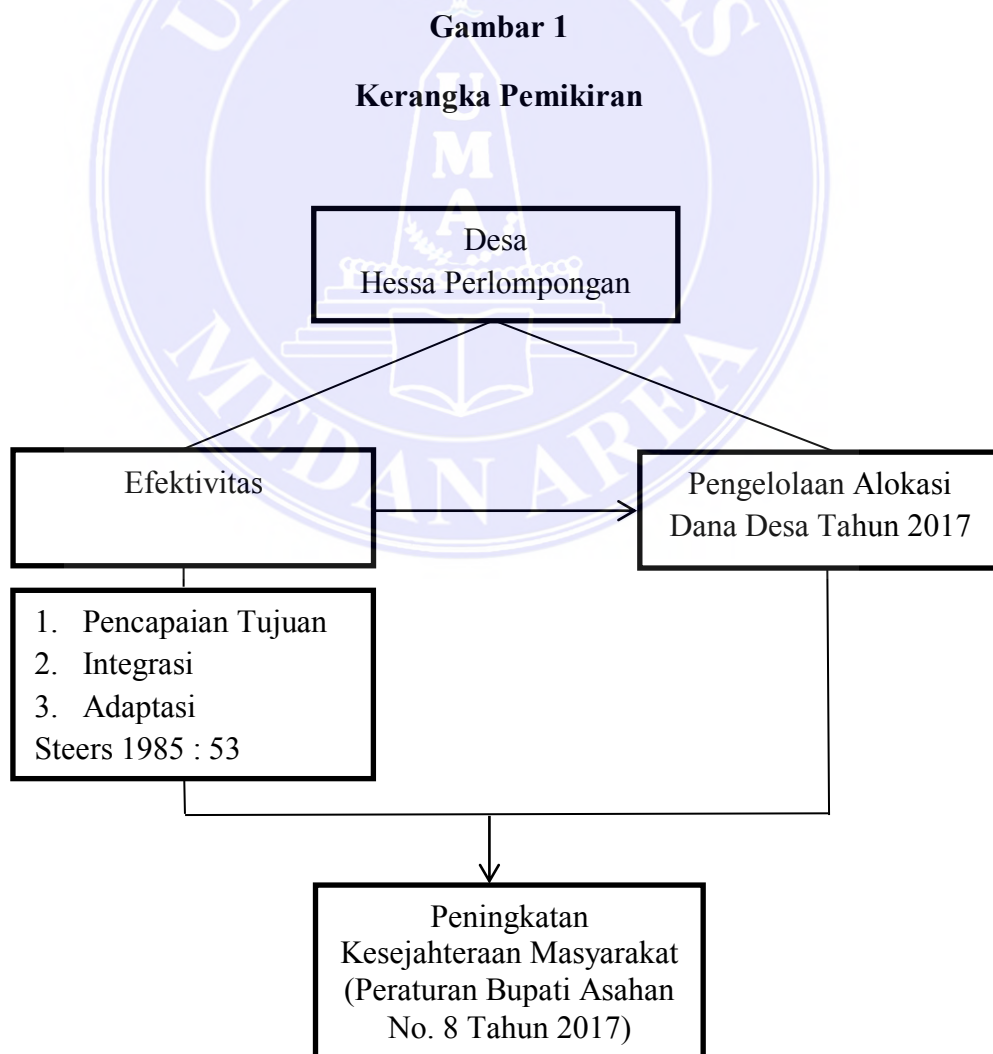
Gambar 1

Kerangka Pemikiran

Desa
Hessa Perlompongan

Efektivitas

Pengelolaan Alokasi Dana Desa Tahun 2017

1. Pencapaian Tujuan
2. Integrasi
3. Adaptasi
Steers 1985 : 53

Peningkatan Kesejahteraan Masyarakat (Peraturan Bupati Asahan No. 8 Tahun 2017)

U M A

MEDAN AREA